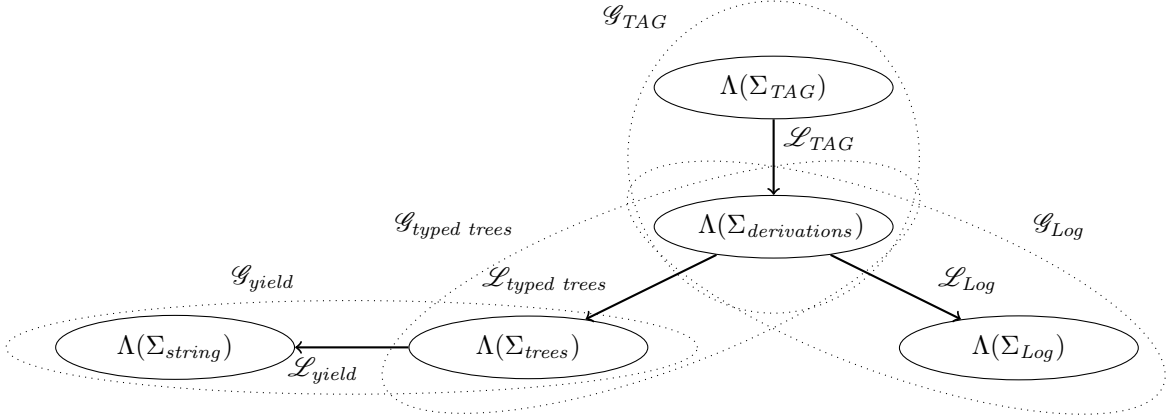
$\mathscr{G}_{TAG}$

$\Lambda(\Sigma_{TAG})$

$\mathscr{L}_{TAG}$

$\mathscr{G}_{typed\ trees}$

$\Lambda(\Sigma_{derivations})$

$\mathscr{G}_{Log}$

$\mathscr{G}_{yield}$

$\mathscr{L}_{typed\ trees}$

$\mathscr{L}_{Log}$

$\Lambda(\Sigma_{string})$

$\mathscr{L}_{yield}$

$\Lambda(\Sigma_{trees})$

$\Lambda(\Sigma_{Log})$